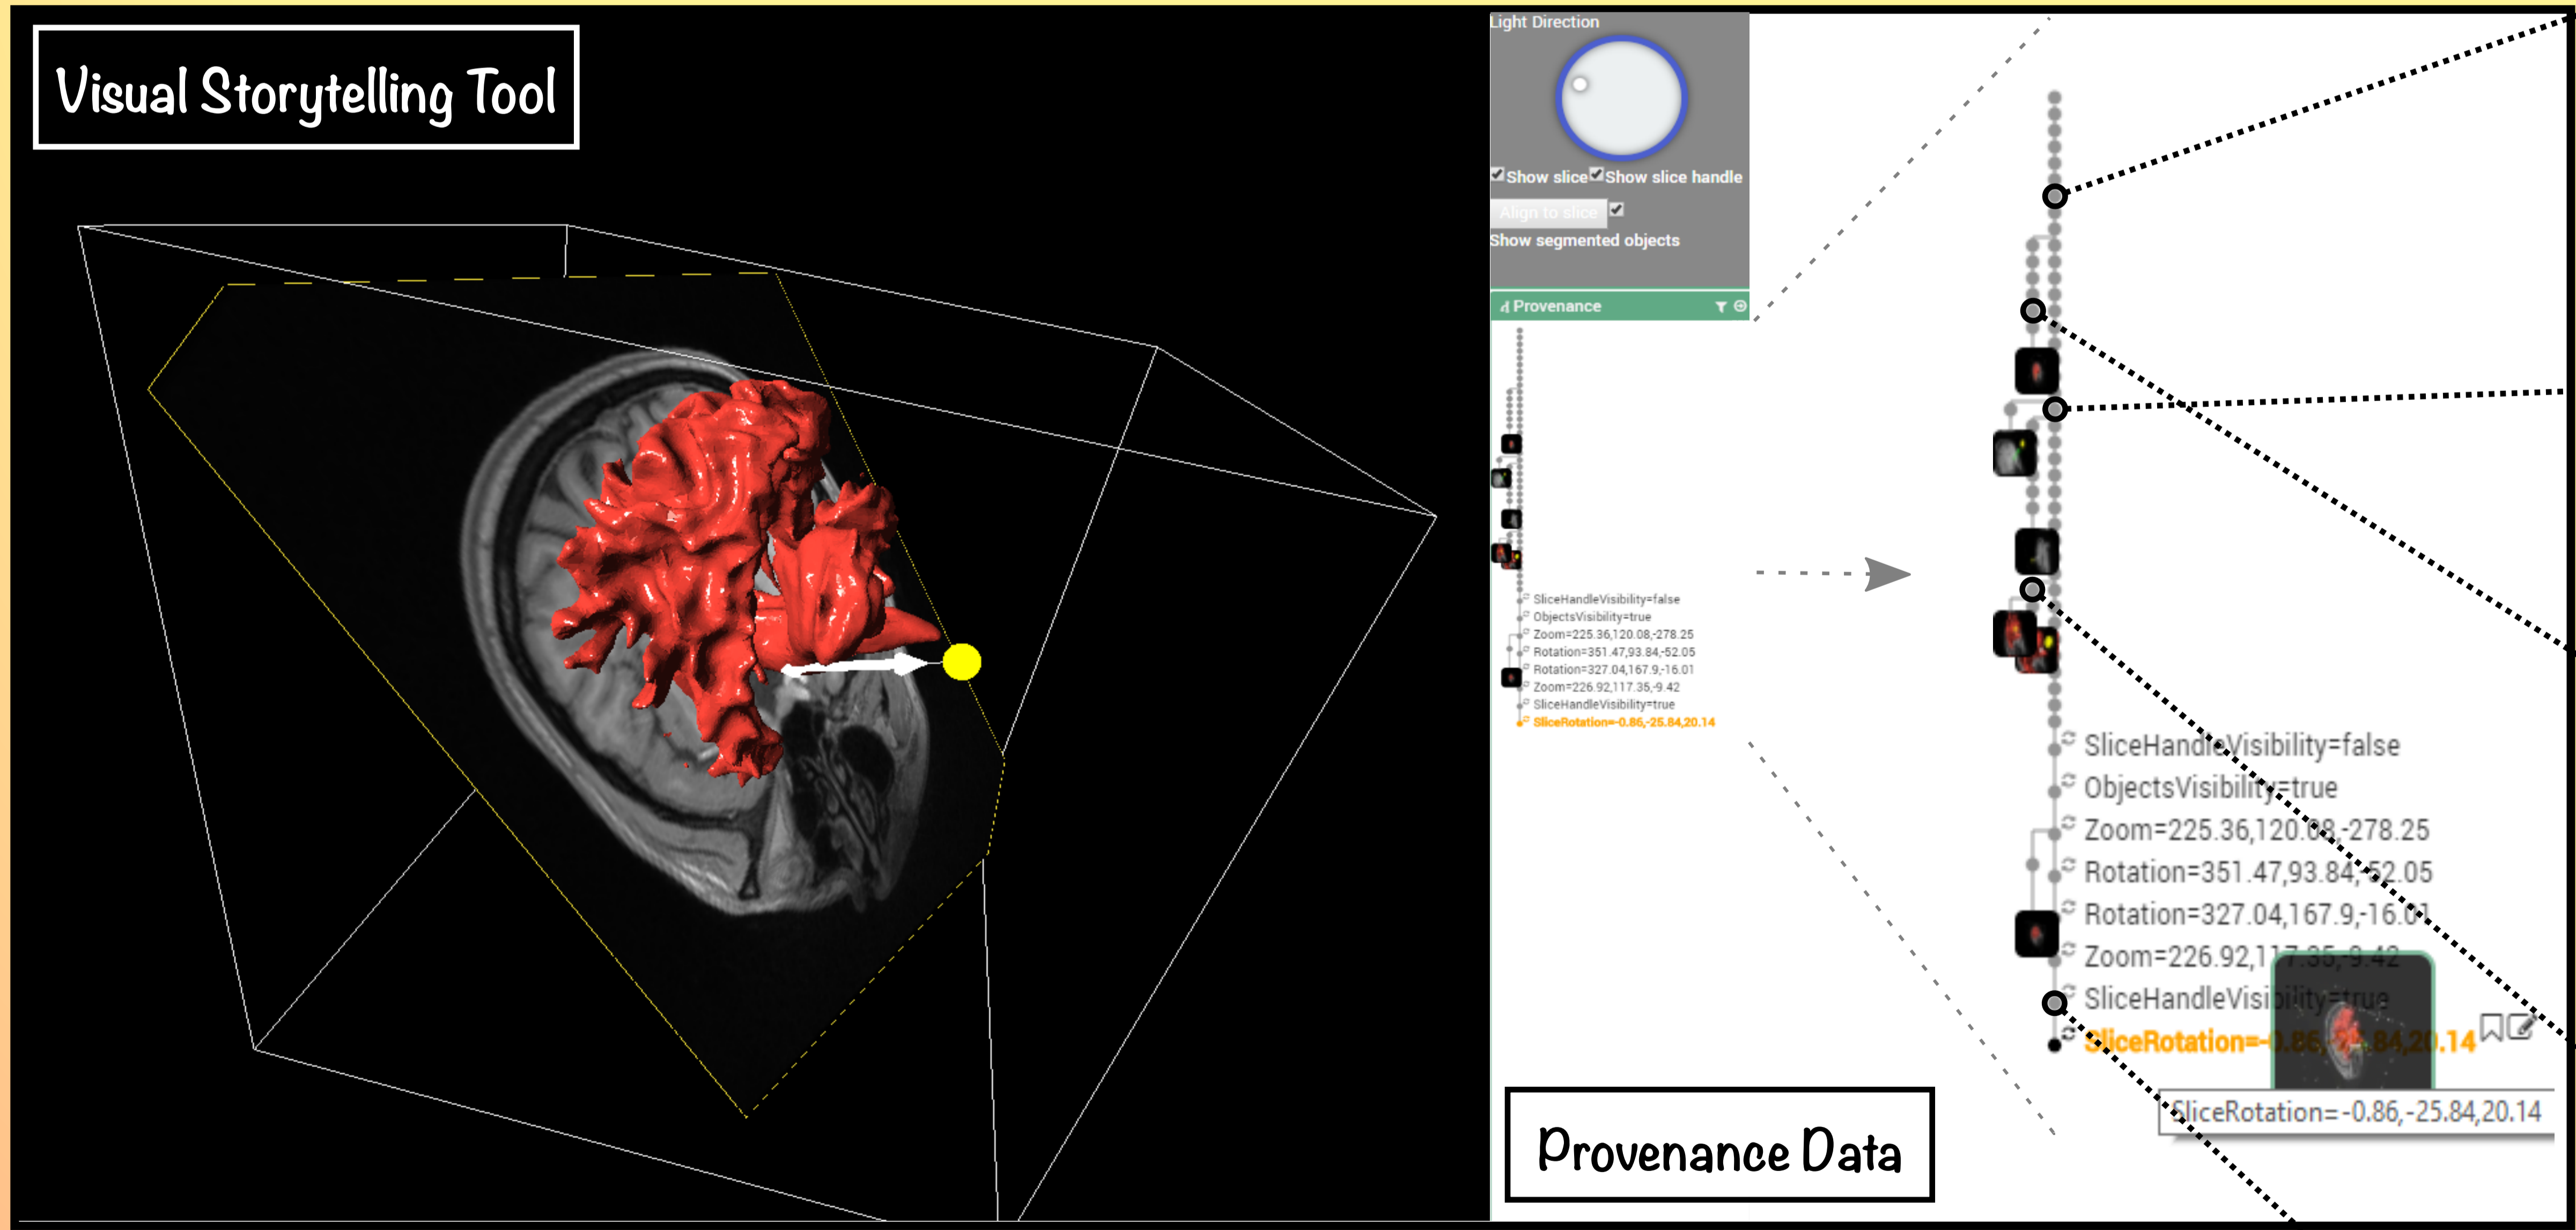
Visual Storytelling Tool

Light Direction

Show slice Show slice handle

Align to slice

Show segmented objects

Provenance

SliceHandleVisibility=false
ObjectsVisibility=true
Zoom=225.36,120.08,-278.25
Rotation=351.47,93.84,-52.05
Rotation=327.04,167.9,-16.01
Zoom=226.92,117.35,-9.42
SliceHandleVisibility=true
SliceRotation=-0.86,-25.84,20.14

SliceHandleVisibility=false
ObjectsVisibility=true
Zoom=225.36,120.08,-278.25
Rotation=351.47,93.84,-52.05
Rotation=327.04,167.9,-16.01
Zoom=226.92,1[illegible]
SliceHandleVisibility=true
SliceRotation=-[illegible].14

SliceRotation=-0.86,-25.84,20.14

Provenance Data